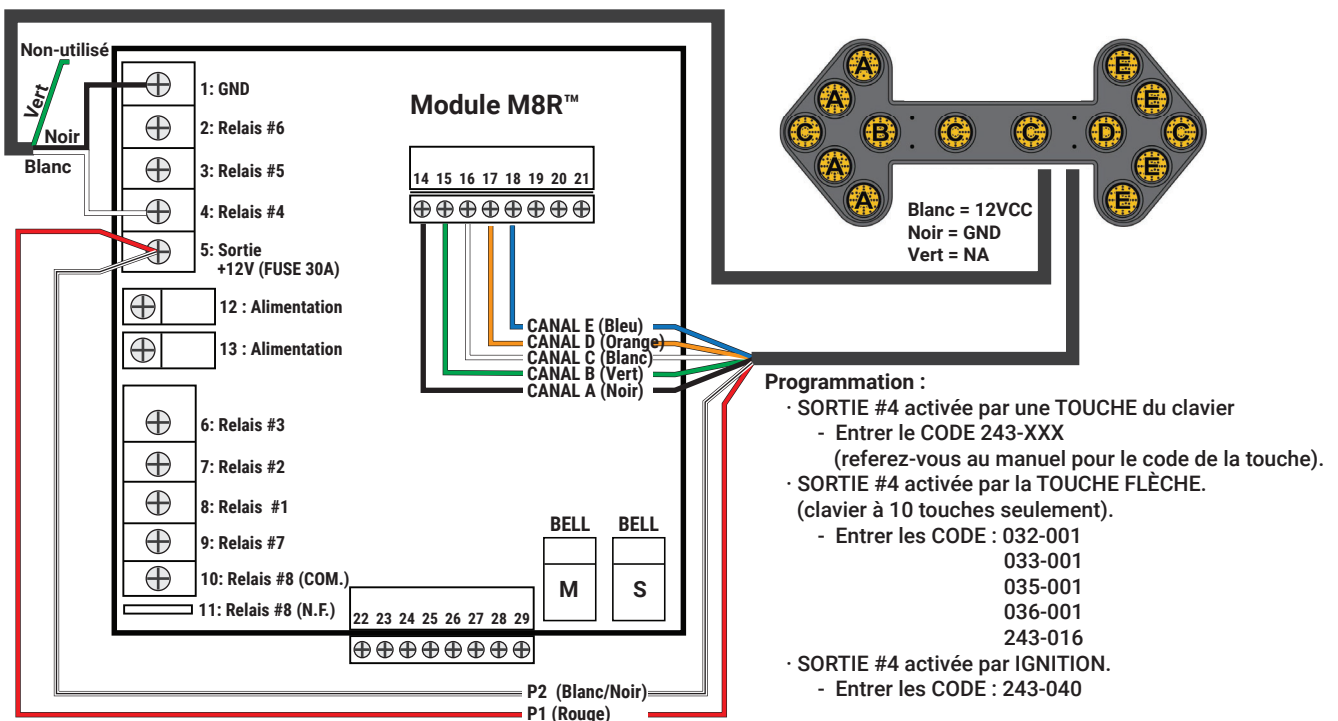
Non-utilisé
Vert
Noir
Blanc

1: GND
2: Relais #6
3: Relais #5
4: Relais #4
5: Sortie +12V (FUSE 30A)
12 : Alimentation
13 : Alimentation
6: Relais #3
7: Relais #2
8: Relais #1
9: Relais #7
10: Relais #8 (COM.)
11: Relais #8 (N.F.)

Module M8R™

14 15 16 17 18 19 20 21

CANAL E (Bleu)
CANAL D (Orange)
CANAL C (Blanc)
CANAL B (Vert)
CANAL A (Noir)

BELL BELL
M S

22 23 24 25 26 27 28 29

P2 (Blanc/Noir)
P1 (Rouge)

A A C A A B C C D E E C E E

Blanc = 12VCC
Noir = GND
Vert = NA

Programmation :
· SORTIE #4 activée par une TOUCHE du clavier
- Entrer le CODE 243-XXX
(referez-vous au manuel pour le code de la touche).
· SORTIE #4 activée par la TOUCHE FLÈCHE.
(clavier à 10 touches seulement).
- Entrer les CODE : 032-001
033-001
035-001
036-001
243-016
· SORTIE #4 activée par IGNITION.
- Entrer les CODE : 243-040